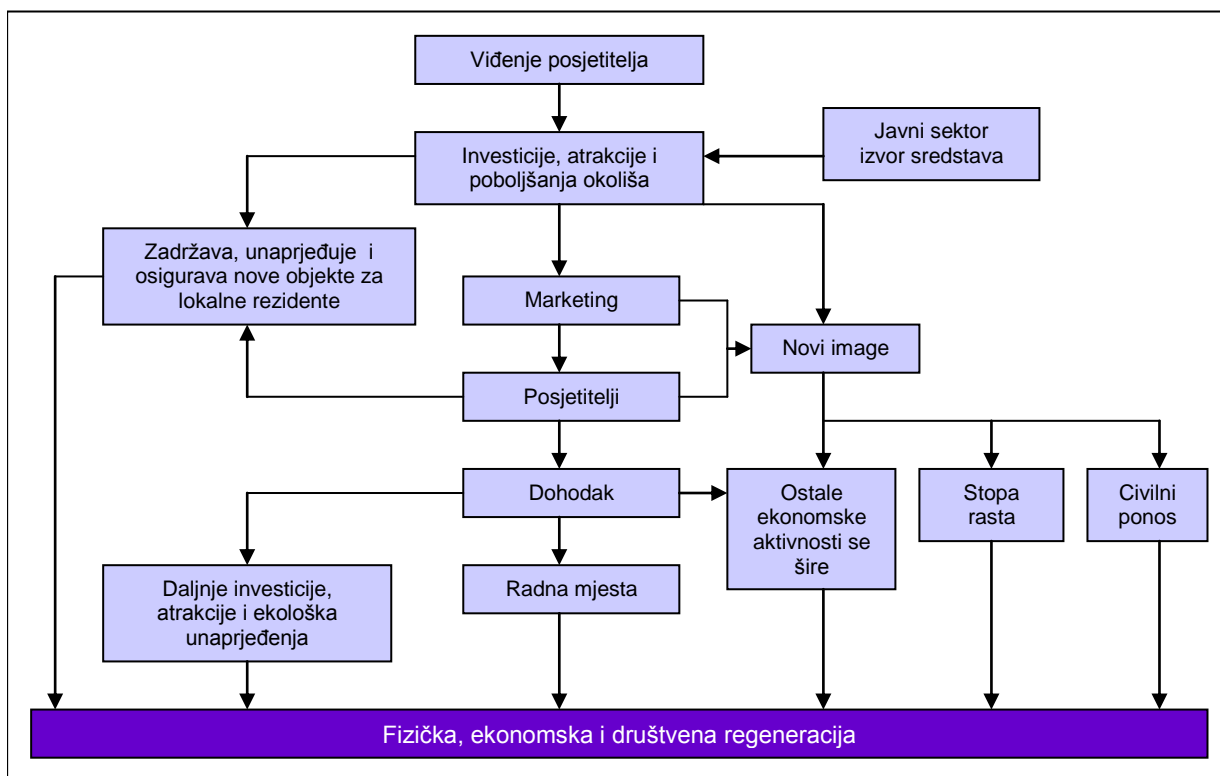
Viđenje posjetitelja

Investicije, atrakcije i poboljšanja okoliša

Javni sektor izvor sredstava

Zadržava, unaprjeđuje i osigurava nove objekte za lokalne rezidente

Marketing

Novi image

Posjetitelji

Dohodak

Ostale ekonomske aktivnosti se šire

Stopa rasta

Civilni ponos

Daljnje investicije, atrakcije i ekološka unaprjeđenja

Radna mjesta

Fizička, ekonomska i društvena regeneracija